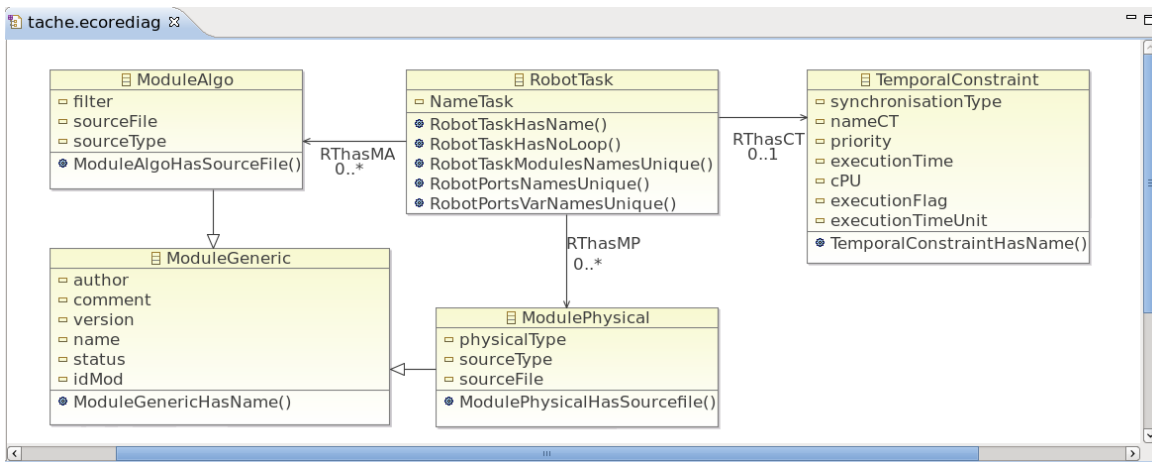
tache.ecorediag ☒

ModuleAlgo
filter
sourceFile
sourceType
ModuleAlgoHasSourceFile()

RobotTask
NameTask
RobotTaskHasName()
RobotTaskHasNoLoop()
RobotTaskModulesNamesUnique()
RobotPortsNamesUnique()
RobotPortsVarNamesUnique()

TemporalConstraint
synchronisationType
nameCT
priority
executionTime
cPU
executionFlag
executionTimeUnit
TemporalConstraintHasName()

RThasMA
0..*

RThasCT
0..1

RThasMP
0..*

ModuleGeneric
author
comment
version
name
status
idMod
ModuleGenericHasName()

ModulePhysical
physicalType
sourceType
sourceFile
ModulePhysicalHasSourcefile()